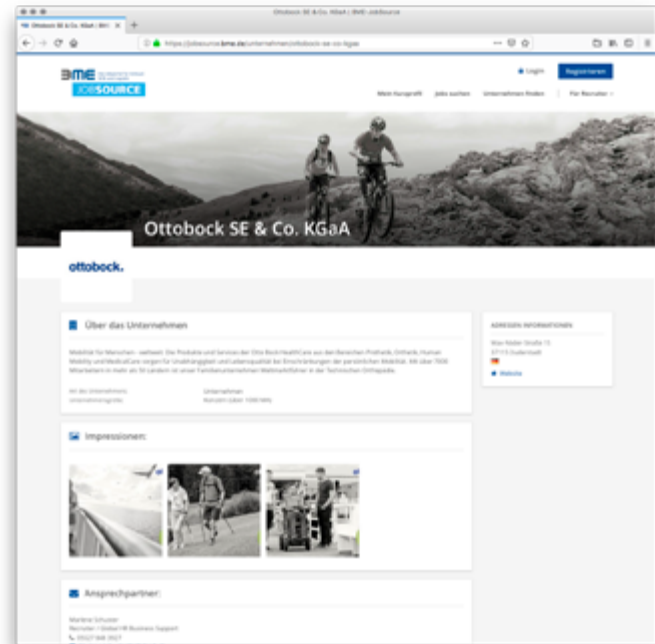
Ottobock SE & Co. KGaA | BME-JobSource

Ottobock SE & Co. KGaA | BME ×

https://jobsource.bme.de/unternehmen/ottobock-se-co-kgaa

BME
JOBSOURCE

Login
Registrieren

Mein Kurzprofil   Jobs suchen   Unternehmen finden   Für Recruiter

Ottobock SE & Co. KGaA

ottobock.

Über das Unternehmen

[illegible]

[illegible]

ADRESSEN INFORMATIONEN

Max-Näder-Straße 15
37115 Duderstadt

Website

Impressionen:

Ansprechpartner:

Marlene Schuster
Recruiter – Global HR Business Support
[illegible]